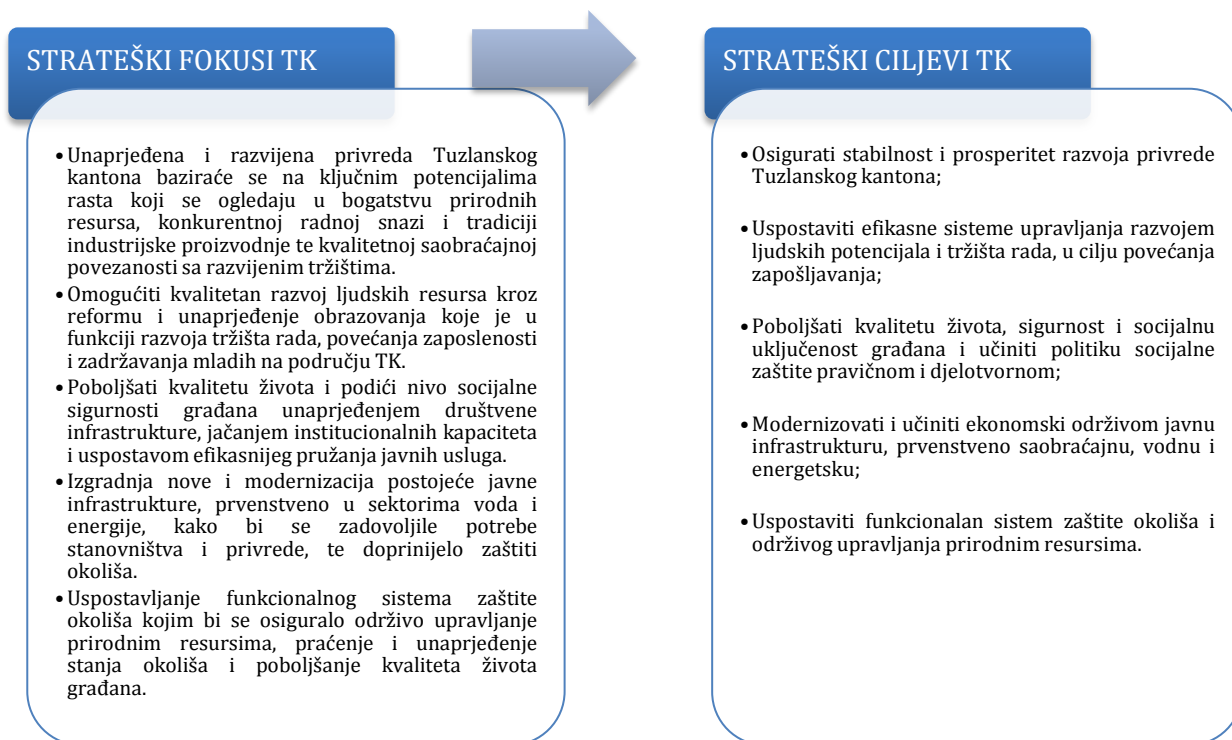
STRATEŠKI FOKUSI TK

• Unaprjeđena i razvijena privreda Tuzlanskog kantona baziraće se na ključnim potencijalima rasta koji se ogledaju u bogatstvu prirodnih resursa, konkurentnoj radnoj snazi i tradiciji industrijske proizvodnje te kvalitetnoj saobraćajnoj povezanosti sa razvijenim tržištima.
• Omogućiti kvalitetan razvoj ljudskih resursa kroz reformu i unaprjeđenje obrazovanja koje je u funkciji razvoja tržišta rada, povećanja zaposlenosti i zadržavanja mladih na području TK.
• Poboljšati kvalitetu života i podići nivo socijalne sigurnosti građana unaprjeđenjem društvene infrastrukture, jačanjem institucionalnih kapaciteta i uspostavom efikasnijeg pružanja javnih usluga.
• Izgradnja nove i modernizacija postojeće javne infrastrukture, prvenstveno u sektorima voda i energije, kako bi se zadovoljile potrebe stanovništva i privrede, te doprinijelo zaštiti okoliša.
• Uspostavljanje funkcionalnog sistema zaštite okoliša kojim bi se osiguralo održivo upravljanje prirodnim resursima, praćenje i unaprjeđenje stanja okoliša i poboljšanje kvaliteta života građana.

STRATEŠKI CILJEVI TK

• Osigurati stabilnost i prosperitet razvoja privrede Tuzlanskog kantona;

• Uspostaviti efikasne sisteme upravljanja razvojem ljudskih potencijala i tržišta rada, u cilju povećanja zapošljavanja;

• Poboljšati kvalitetu života, sigurnost i socijalnu uključenost građana i učiniti politiku socijalne zaštite pravičnom i djelotvornom;

• Modernizovati i učiniti ekonomski održivom javnu infrastrukturu, prvenstveno saobraćajnu, vodnu i energetsku;

• Uspostaviti funkcionalan sistem zaštite okoliša i održivog upravljanja prirodnim resursima.